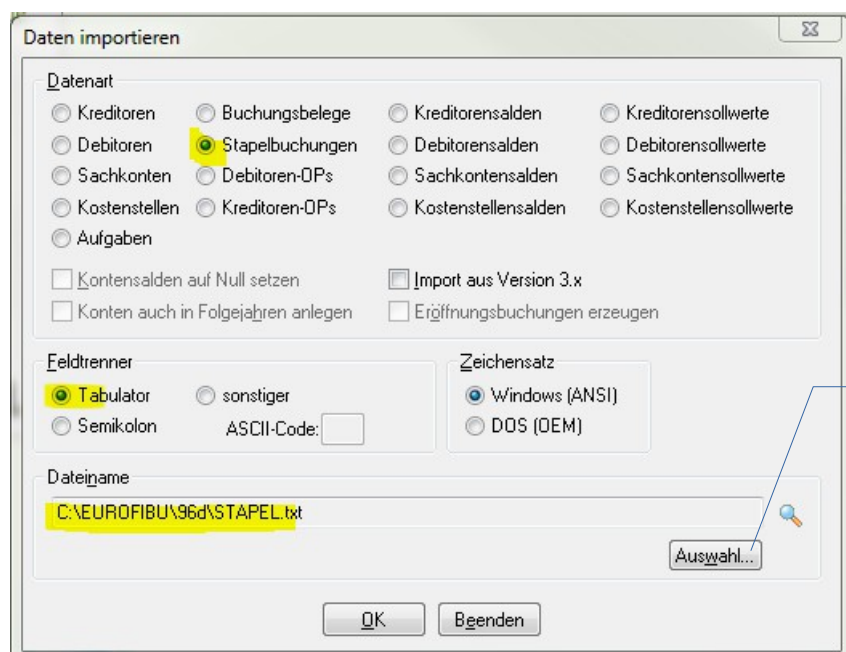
Daten importieren

Datenart

Kreditoren
Buchungsbelege
Kreditorensalden
Kreditorensollwerte
Debitoren
Stapelbuchungen
Debitorensalden
Debitorensollwerte
Sachkonten
Debitoren-OPs
Sachkontensalden
Sachkontensollwerte
Kostenstellen
Kreditoren-OPs
Kostenstellensalden
Kostenstellensollwerte
Aufgaben

Kontensalden auf Null setzen
Import aus Version 3.x
Konten auch in Folgejahren anlegen
Eröffnungsbuchungen erzeugen

Feldtrenner
Tabulator
sonstiger
Semikolon
ASCII-Code:

Zeichensatz
Windows (ANSI)
DOS (OEM)

Dateiname
C:\EUROFIBU\96d\STAPEL.txt
Auswahl...

OK
Beenden